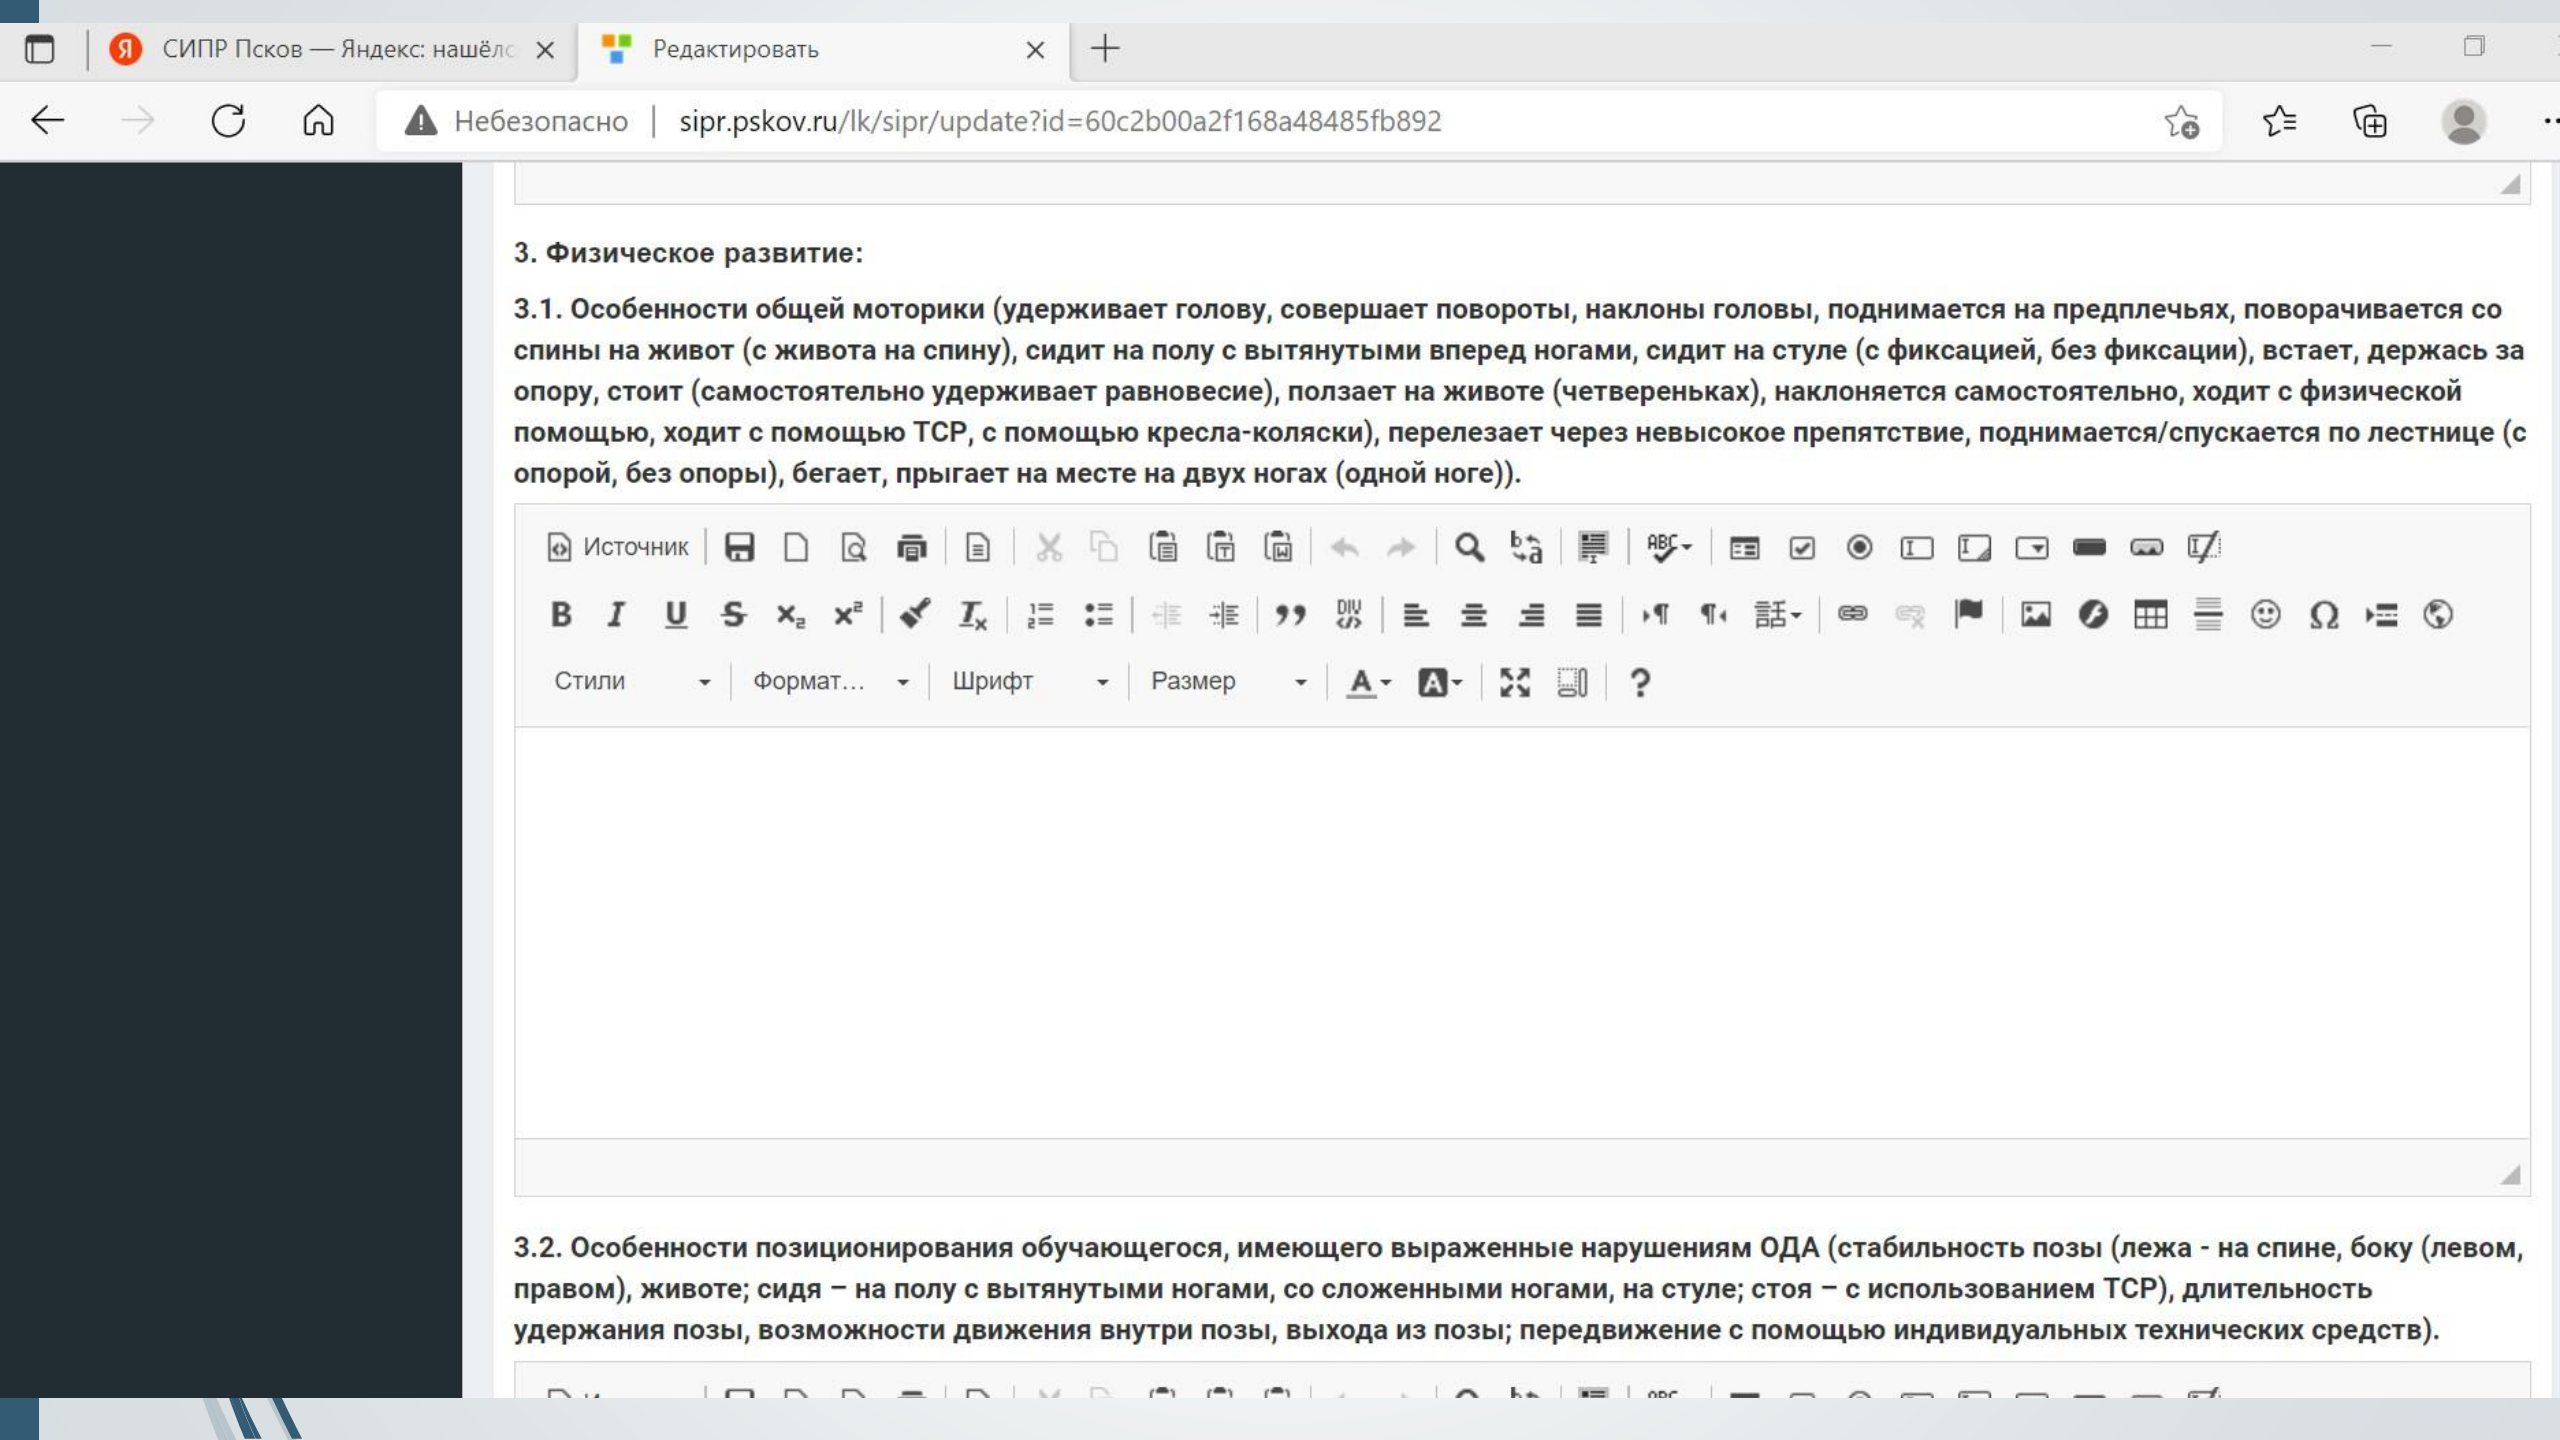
СИПР Псков — Яндекс: нашёлс

Редактировать

Небезопасно | sipr.pskov.ru/lk/sipr/update?id=60c2b00a2f168a48485fb892

3. Физическое развитие:

3.1. Особенности общей моторики (удерживает голову, совершает повороты, наклоны головы, поднимается на предплечьях, поворачивается со спины на живот (с живота на спину), сидит на полу с вытянутыми вперед ногами, сидит на стуле (с фиксацией, без фиксации), встает, держась за опору, стоит (самостоятельно удерживает равновесие), ползает на животе (четвереньках), наклоняется самостоятельно, ходит с физической помощью, ходит с помощью ТСР, с помощью кресла-коляски), перелезает через невысокое препятствие, поднимается/спускается по лестнице (с опорой, без опоры), бегает, прыгает на месте на двух ногах (одной ноге)).

Источник

Стили Формат... Шрифт Размер

3.2. Особенности позиционирования обучающегося, имеющего выраженные нарушениям ОДА (стабильность позы (лежа - на спине, боку (левом, правом), животе; сидя – на полу с вытянутыми ногами, со сложенными ногами, на стуле; стоя – с использованием ТСР), длительность удержания позы, возможности движения внутри позы, выхода из позы; передвижение с помощью индивидуальных технических средств).